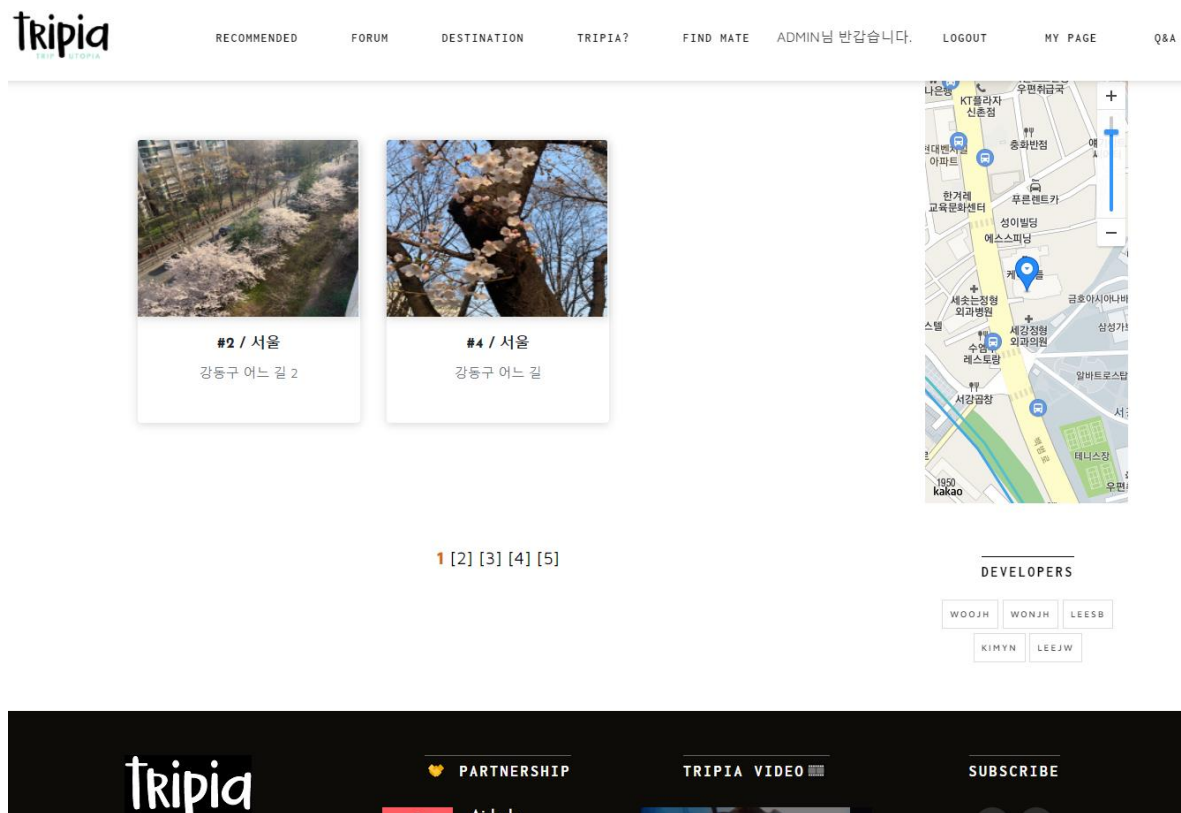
Tripia
TRIP UTOPIA

RECOMMENDED FORUM DESTINATION TRIPIA? FIND MATE ADMIN님 반갑습니다. LOGOUT MY PAGE Q&A

#2 / 서울
강동구 어느 길 2

#4 / 서울
강동구 어느 길

나은행 우편취급국 KT플라자 신촌점 현대벤처 아파트 충화반점 한겨레 교육문화센터 푸른렌트카 성이빌딩 에스스피닝 세소는정형 외과병원 금호아시아나 스텔 세강정형 외과의원 삼성가 수엠 레스토랑 알바트로스 서강곱창 테니스장 우편 1950 kakao

+
−

1 [2] [3] [4] [5]

DEVELOPERS

WOOJH WONJH LEESB KIMYN LEEJW

Tripia

PARTNERSHIP

TRIPIA VIDEO

SUBSCRIBE